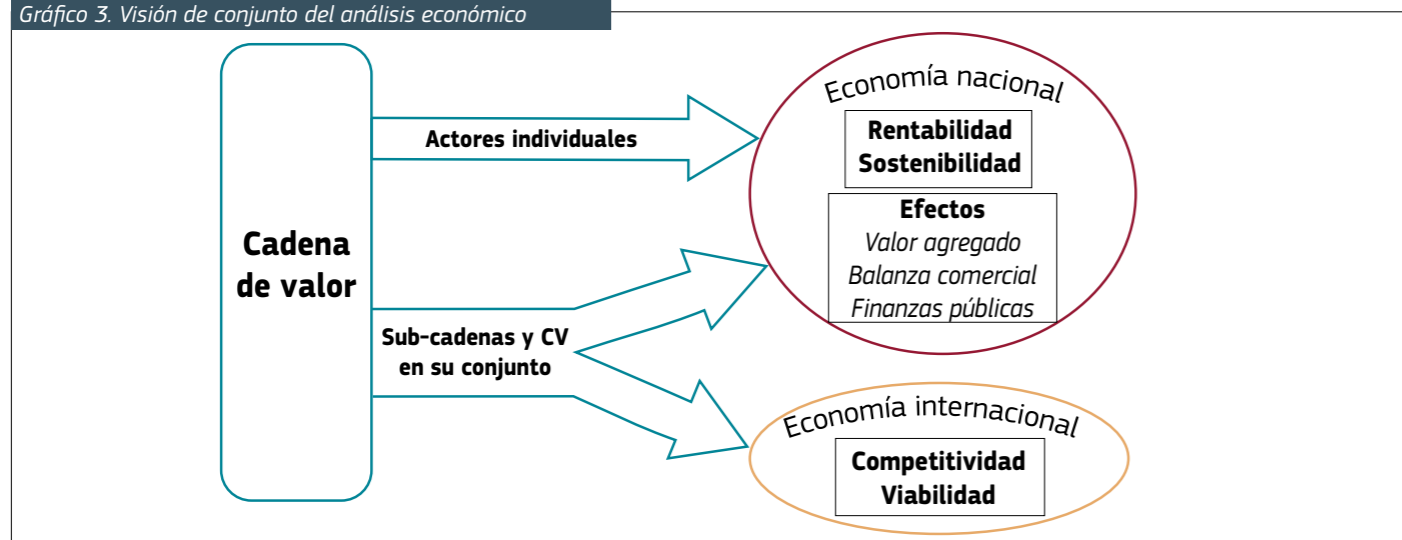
Gráfico 3. Visión de conjunto del análisis económico

Cadena de valor

Actores individuales

Sub-cadenas y CV en su conjunto

Economía nacional

Rentabilidad
Sostenibilidad

Efectos
Valor agregado
Balanza comercial
Finanzas públicas

Economía internacional

Competitividad
Viabilidad